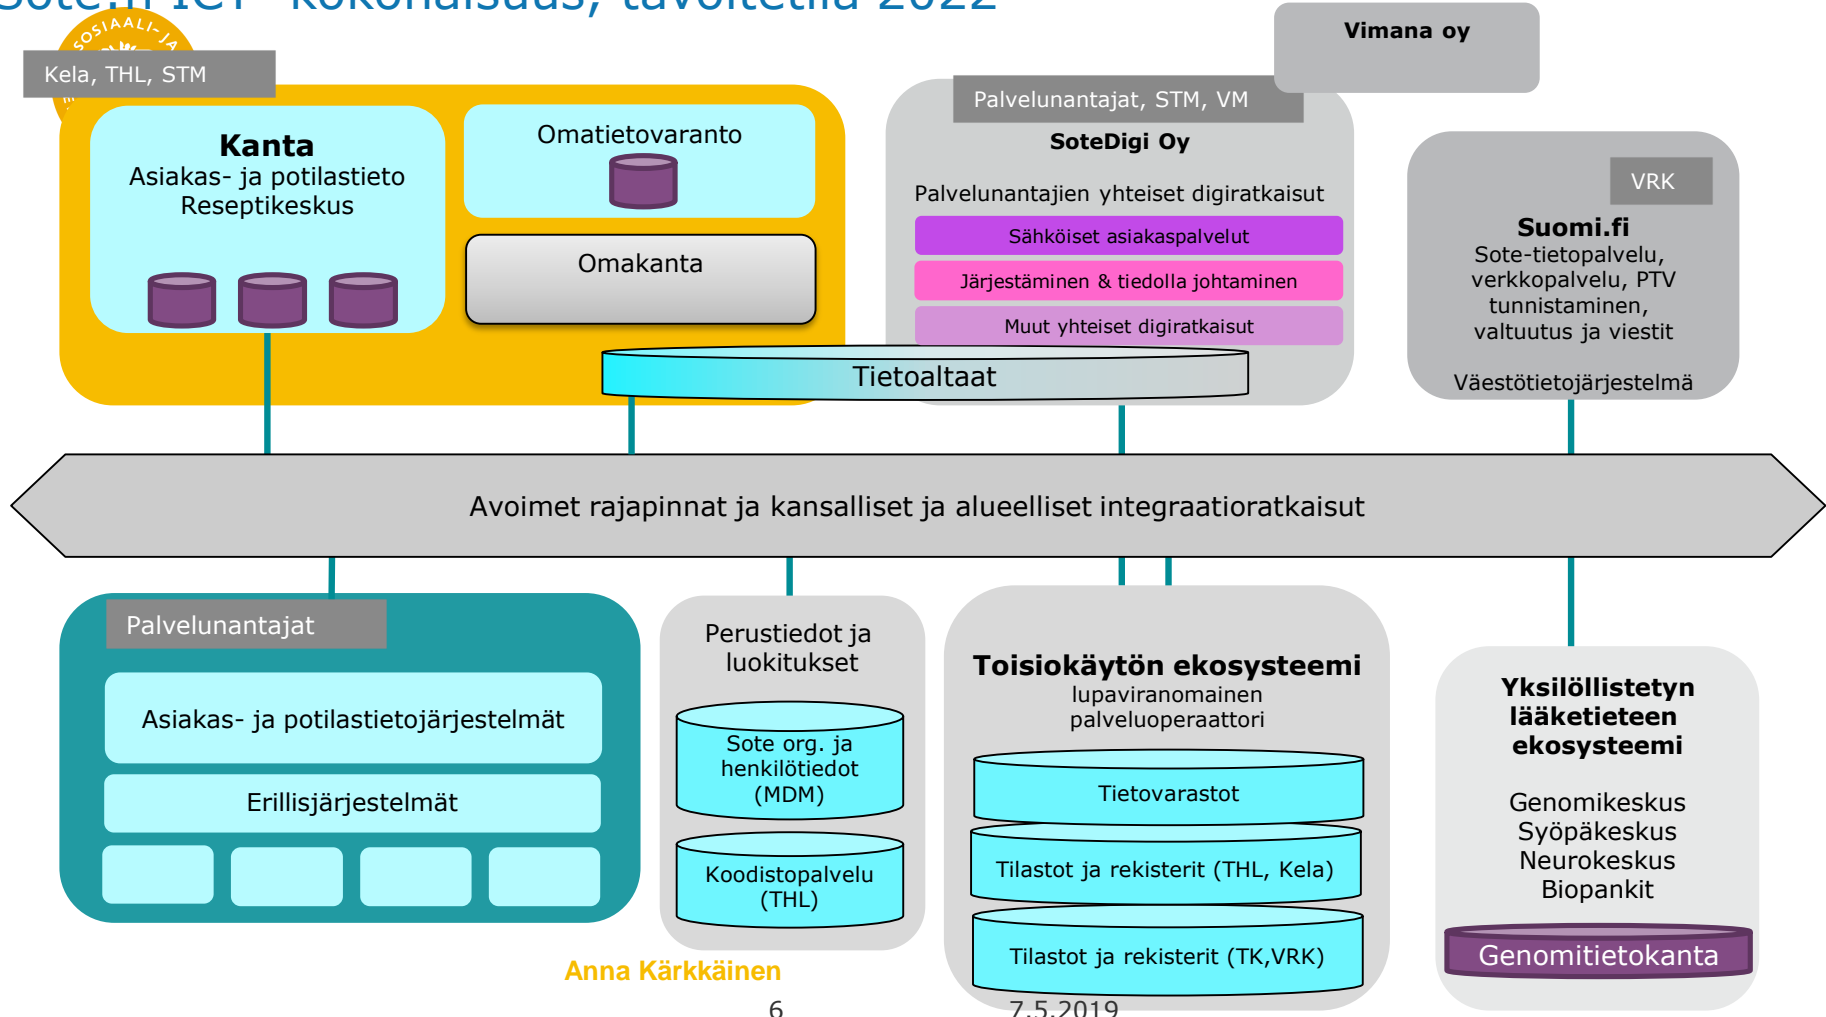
Soten ICT -kokonaisuus, tavoitetila 2022

Vimana oy

Kela, THL, STM

Kanta
Asiakas- ja potilastieto
Reseptikeskus

Omatietovaranto

Omakanta

Palvelunantajat, STM, VM

SoteDigi Oy

Palvelunantajien yhteiset digiratkaisut

Sähköiset asiakaspalvelut

Järjestäminen & tiedolla johtaminen

Muut yhteiset digiratkaisut

Tietoaltaat

VRK

Suomi.fi
Sote-tietopalvelu, verkkopalvelu, PTV tunnistaminen, valtuutus ja viestit

Väestötietojärjestelmä

Avoimet rajapinnat ja kansalliset ja alueelliset integraatioratkaisut

Palvelunantajat

Asiakas- ja potilastietojärjestelmät

Erillisjärjestelmät

Perustiedot ja luokitukset

Sote org. ja henkilötiedot (MDM)

Koodistopalvelu (THL)

Toisiokäytön ekosysteemi
lupaviranomainen
palveluoperaattori

Tietovarastot

Tilastot ja rekisterit (THL, Kela)

Tilastot ja rekisterit (TK,VRK)

Yksilöllistetyn lääketieteen ekosysteemi

Genomikeskus
Syöpäkeskus
Neurokeskus
Biopankit

Genomitietokanta

Anna Kärkkäinen

6

7.5.2019